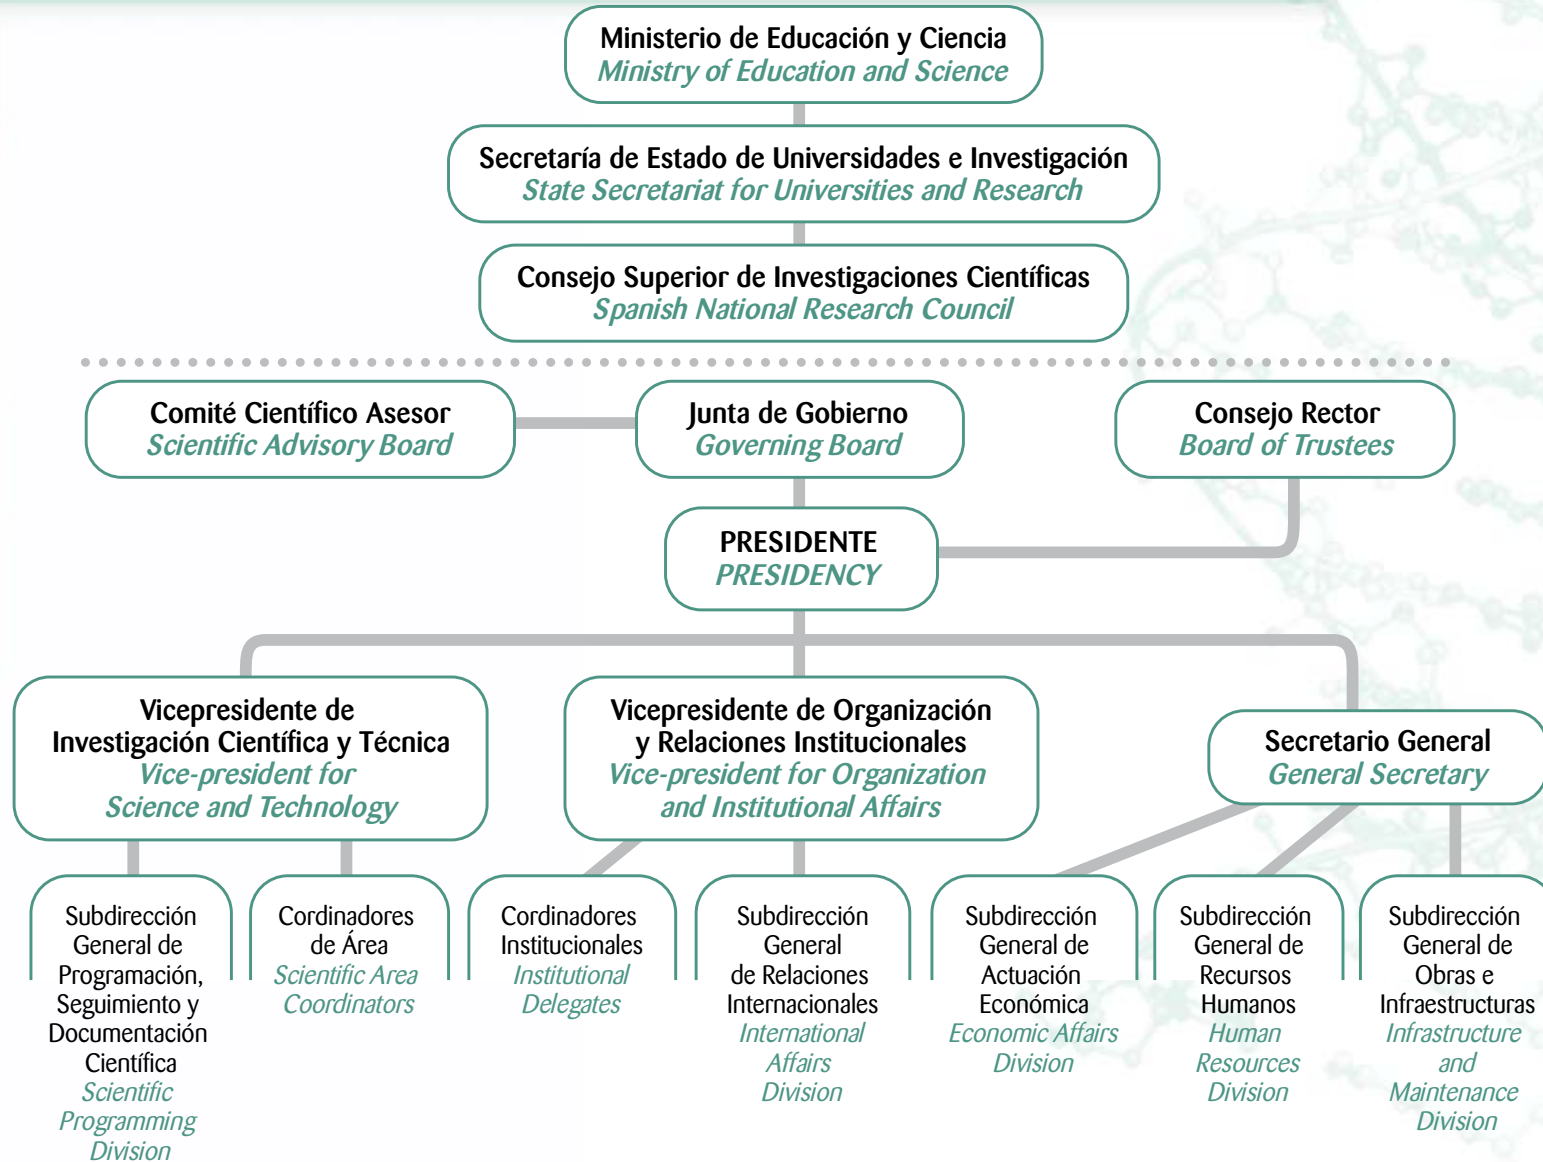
Ministerio de Educación y Ciencia
Ministry of Education and Science

Secretaría de Estado de Universidades e Investigación
State Secretariat for Universities and Research

Consejo Superior de Investigaciones Científicas
Spanish National Research Council

Comité Científico Asesor
Scientific Advisory Board

Junta de Gobierno
Governing Board

Consejo Rector
Board of Trustees

PRESIDENTE
PRESIDENCY

Vicepresidente de Investigación Científica y Técnica
Vice-president for Science and Technology

Vicepresidente de Organización y Relaciones Institucionales
Vice-president for Organization and Institutional Affairs

Secretario General
General Secretary

Subdirección General de Programación, Seguimiento y Documentación Científica
Scientific Programming Division

Cordinadores de Área
Scientific Area Coordinators

Cordinadores Institucionales
Institutional Delegates

Subdirección General de Relaciones Internacionales
International Affairs Division

Subdirección General de Actuación Económica
Economic Affairs Division

Subdirección General de Recursos Humanos
Human Resources Division

Subdirección General de Obras e Infraestructuras
Infrastructure and Maintenance Division